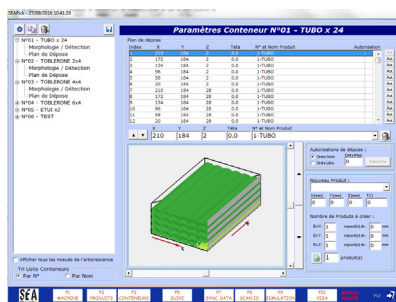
SEARob - 27/09/2016 10:41:29

Paramètres Conteneur N°01 - TUBO x 24

N°01 - TUBO x 24
Morphologie / Détection
Plan de Dépose
N°02 - TOBLERONE 2x4
Morphologie / Détection
Plan de Dépose
N°03 - TOBLERONE 4x4
Morphologie / Détection
Plan de Dépose
N°04 - TOBLERONE 6x4
N°05 - ETUI x2
N°06 - TEST

Plan de dépose

| Index | X | Y | Z | Têta | N° et Nom Produit | Autorisation |
|---|---|---|---|---|---|---|
| 1 | 210 | 184 | 2 | 0.0 | 1-TUBO | |
| 2 | 172 | 184 | 2 | 0.0 | 1-TUBO | |
| 3 | 134 | 184 | 2 | 0.0 | 1-TUBO | |
| 4 | 96 | 184 | 2 | 0.0 | 1-TUBO | |
| 5 | 58 | 184 | 2 | 0.0 | 1-TUBO | |
| 6 | 20 | 184 | 2 | 0.0 | 1-TUBO | |
| 7 | 210 | 184 | 28 | 0.0 | 1-TUBO | |
| 8 | 172 | 184 | 28 | 0.0 | 1-TUBO | |
| 9 | 134 | 184 | 28 | 0.0 | 1-TUBO | |
| 10 | 96 | 184 | 28 | 0.0 | 1-TUBO | |
| 11 | 58 | 184 | 28 | 0.0 | 1-TUBO | |
| 12 | 20 | 184 | 28 | 0.0 | 1-TUBO | |

X Y Z Têta N° et Nom Produit
210 184 2 0.0 1-TUBO

Autorisations de dépose :
Dans/Haut
Dans/Bas

Nouveau Produit :
Décalage
X(mm) Y(mm) Z(mm) T(°)
0 0 0 0

Nombre de Produits à créer :
En X: 1 espace(s) de: 0 mm
En Y: 1 espace(s) de: 0 mm
En Z: 1 espace(s) de: 0 mm
1 produit(s)

Afficher tous les noeuds de l'arborescence
Tri Liste Conteneurs
Par N° Par Nom

SEA
F1 MACHINE
F2 PRODUITS
F3 CONTENEURS
F5 SUIVI
F7 SYNC DATA
F8 SCAN IO
F9 SIMULATION
F10 VISU